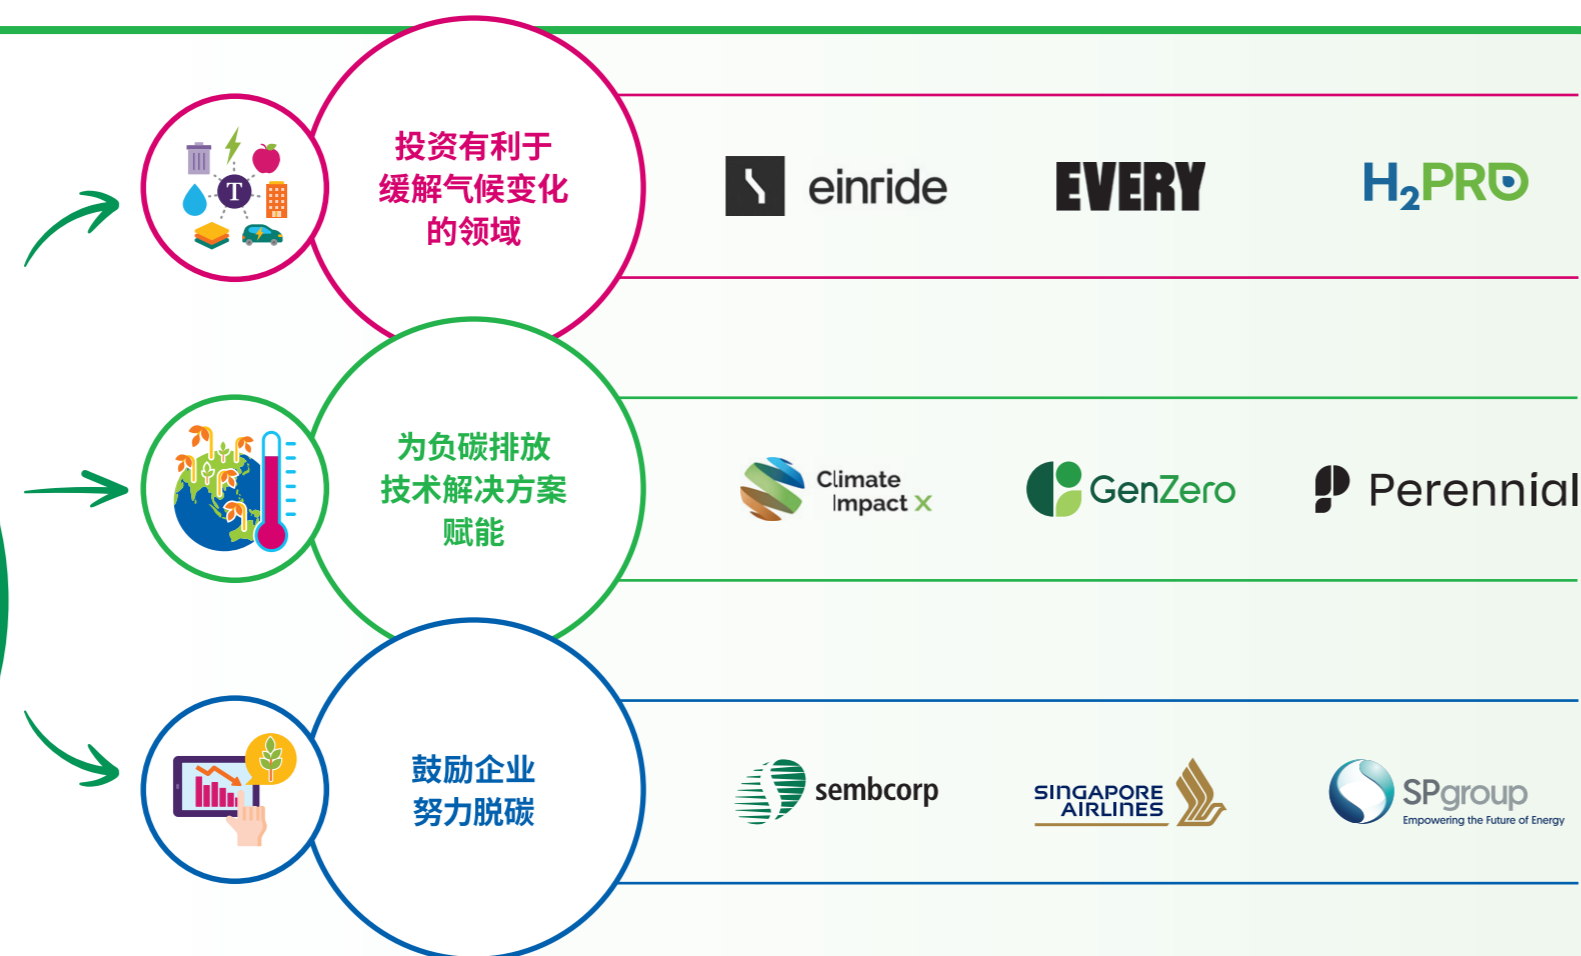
投资有利于缓解气候变化的领域

einride

EVERY

$H_2$PRO

为负碳排放技术解决方案赋能

Climate Impact X

GenZero

Perennial

鼓励企业努力脱碳

sembcorp

SINGAPORE AIRLINES

SPgroup
Empowering the Future of Energy